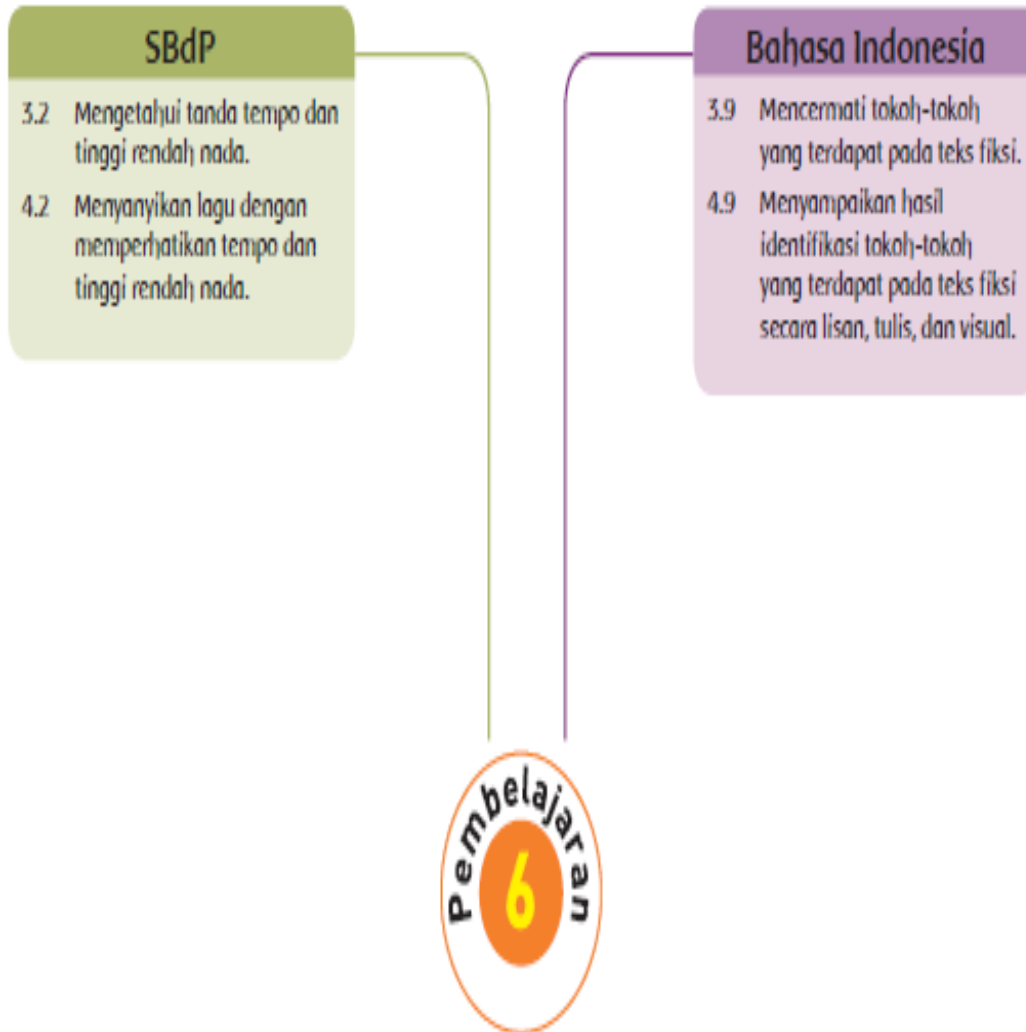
SBdP

3.2 Mengetahui tanda tempo dan tinggi rendah nada.

4.2 Menyanyikan lagu dengan memperhatikan tempo dan tinggi rendah nada.

Bahasa Indonesia

3.9 Mencermati tokoh-tokoh yang terdapat pada teks fiksi.

4.9 Menyampaikan hasil identifikasi tokoh-tokoh yang terdapat pada teks fiksi secara lisan, tulis, dan visual.

Pembelajaran

6